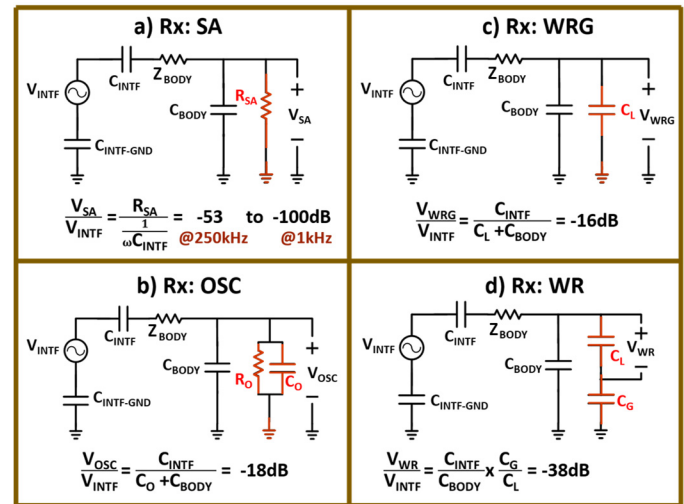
a) Rx: SA

$V_{INTF}$

$C_{INTF}$

$Z_{BODY}$

$C_{BODY}$

$R_{SA}$

+

$V_{SA}$

−

$C_{INTF-GND}$

$\frac{V_{SA}}{V_{INTF}} = \frac{R_{SA}}{\frac{1}{\omega C_{INTF}}}$ = -53 to -100dB

@250kHz @1kHz

c) Rx: WRG

$V_{INTF}$

$C_{INTF}$

$Z_{BODY}$

$C_{BODY}$

$C_L$

+

$V_{WRG}$

−

$C_{INTF-GND}$

$\frac{V_{WRG}}{V_{INTF}} = \frac{C_{INTF}}{C_L + C_{BODY}}$ = -16dB

b) Rx: OSC

$V_{INTF}$

$C_{INTF}$

$Z_{BODY}$

$C_{BODY}$

$R_O$

$C_O$

+

$V_{OSC}$

−

$C_{INTF-GND}$

$\frac{V_{OSC}}{V_{INTF}} = \frac{C_{INTF}}{C_O + C_{BODY}}$ = -18dB

d) Rx: WR

$V_{INTF}$

$C_{INTF}$

$Z_{BODY}$

$C_{BODY}$

$C_L$

+

$V_{WR}$

−

$C_G$

$C_{INTF-GND}$

$\frac{V_{WR}}{V_{INTF}} = \frac{C_{INTF}}{C_{BODY}} \times \frac{C_G}{C_L}$ = -38dB